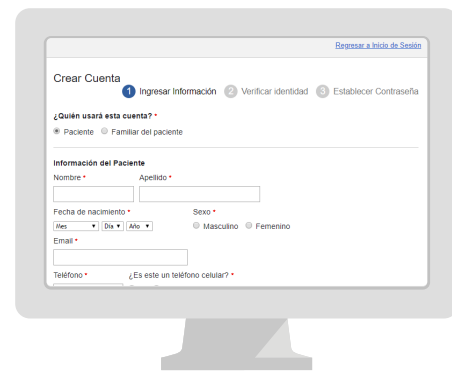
Regresar a Inicio de Sesión

Crear Cuenta

1 Ingresar Información 2 Verificar identidad 3 Establecer Contraseña

¿Quién usará esta cuenta? *

Paciente Familiar del paciente

Información del Paciente

Nombre * Apellido *

Fecha de nacimiento * Sexo *

Mes Día Año Masculino Femenino

Email *

Teléfono * ¿Es este un teléfono celular? *